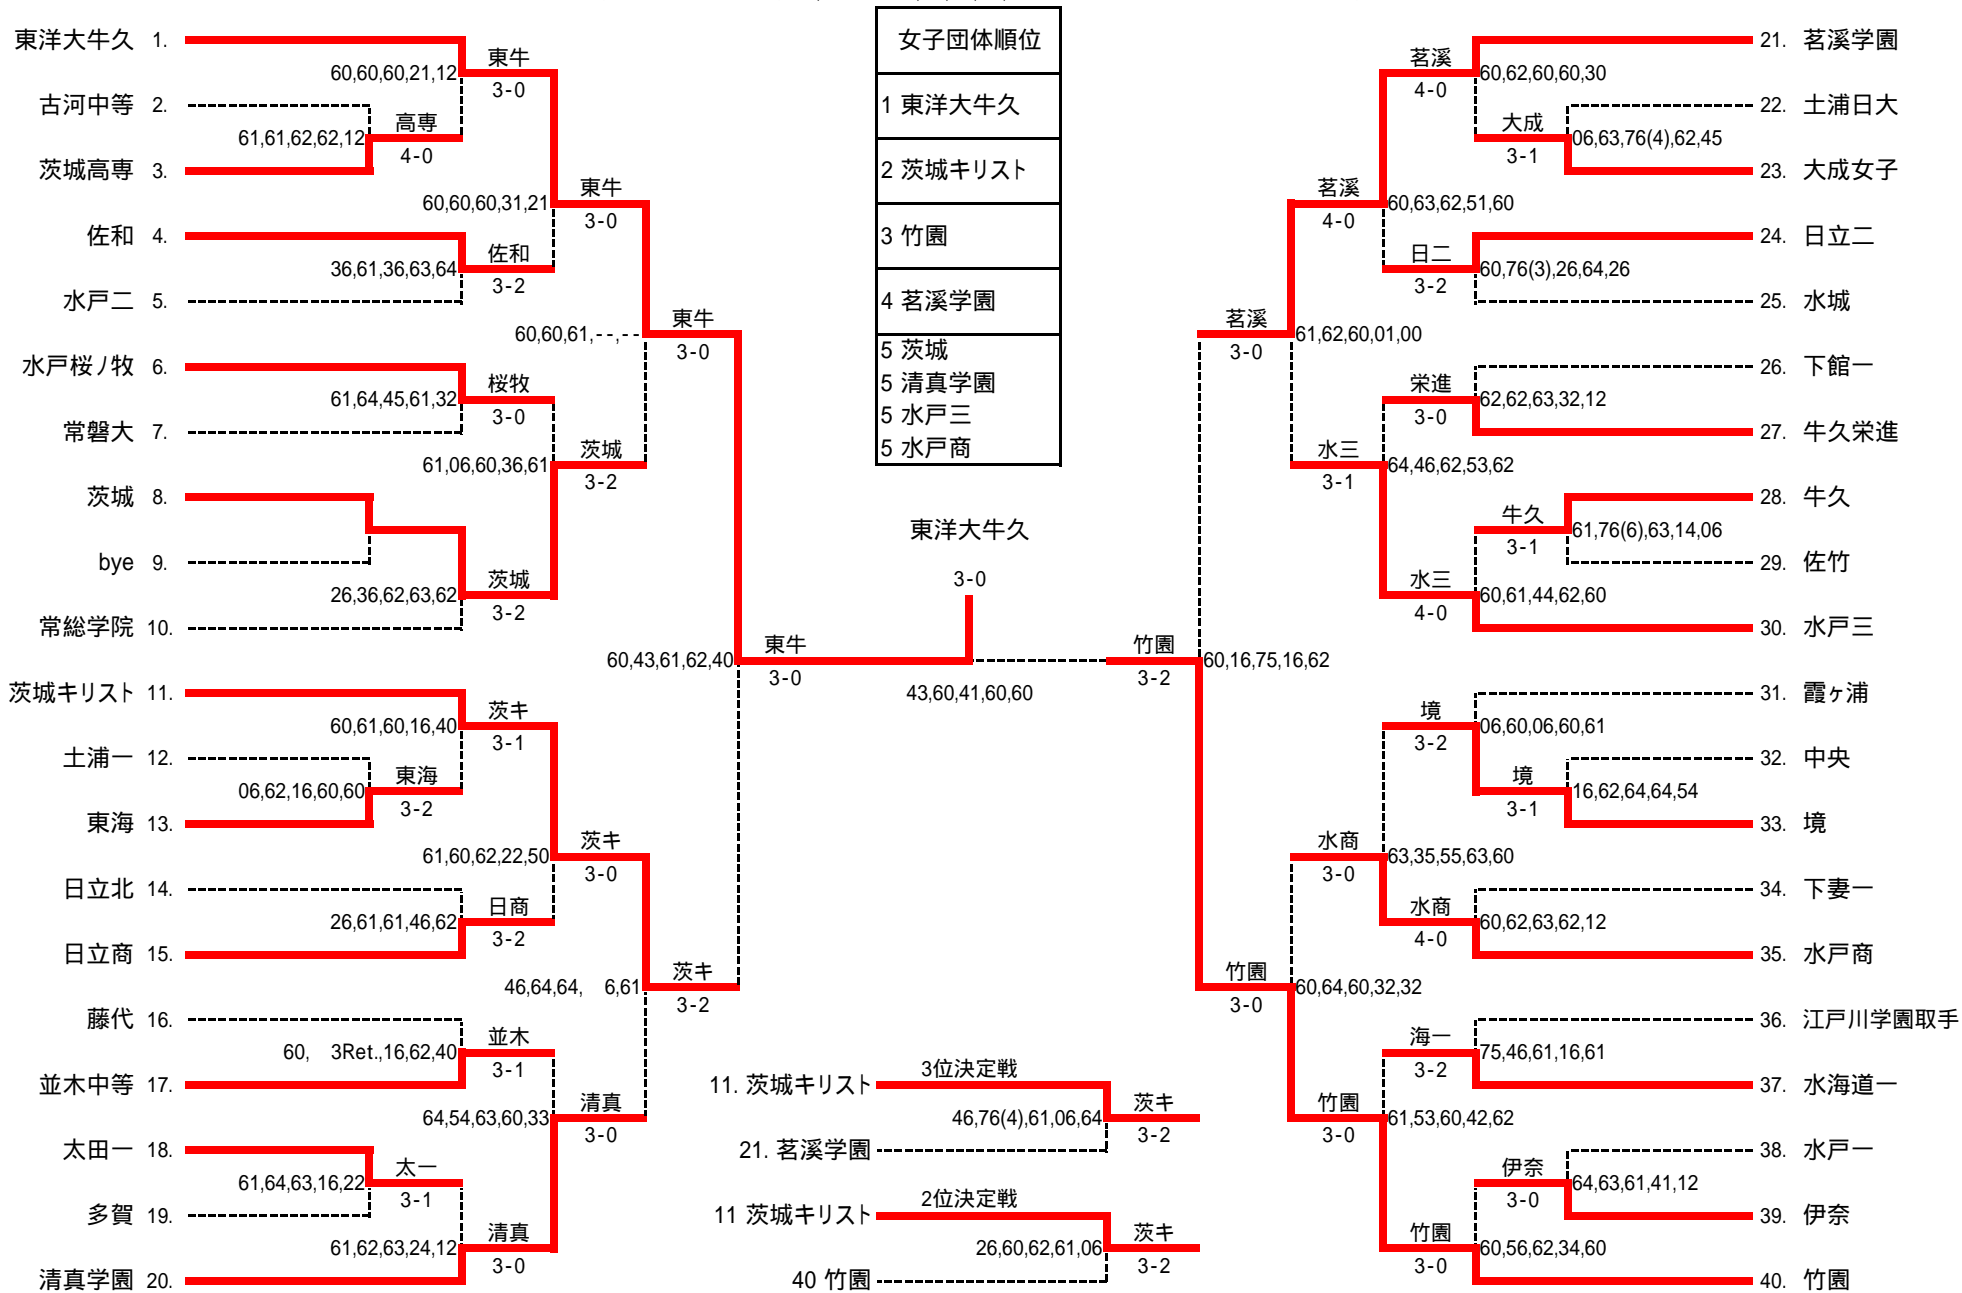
東洋大牛久 1.
60,60,60,21,12
東牛
3-0
古河中等 2.
61,61,62,62,12
高専
4-0
茨城高専 3.
60,60,60,31,21
東牛
3-0
佐和 4.
36,61,36,63,64
佐和
3-2
水戸二 5.
60,60,61,- - ,- -
東牛
3-0
水戸桜ノ牧 6.
61,64,45,61,32
桜牧
3-0
常磐大 7.
61,06,60,36,61
茨城
3-2
茨城 8.
bye 9.
26,36,62,63,62
茨城
3-2
常総学院 10.
60,43,61,62,40
東牛
3-0
茨城キリスト 11.
60,61,60,16,40
茨キ
3-1
土浦一 12.
06,62,16,60,60
東海
3-2
東海 13.
61,60,62,22,50
茨キ
3-0
日立北 14.
26,61,61,46,62
日商
3-2
日立商 15.
46,64,64, 6,61
茨キ
3-2
藤代 16.
60, 3Ret.,16,62,40
並木
3-1
並木中等 17.
64,54,63,60,33
清真
3-0
太田一 18.
61,64,63,16,22
太一
3-1
多賀 19.
61,62,63,24,12
清真
3-0
清真学園 20.

女子団体順位
1 東洋大牛久
2 茨城キリスト
3 竹園
4 茗溪学園
5 茨城
5 清真学園
5 水戸三
5 水戸商

東洋大牛久
3-0
43,60,41,60,60

11. 茨城キリスト
3位決定戦
46,76(4),61,06,64
茨キ
3-2
21. 茗溪学園

11 茨城キリスト
2位決定戦
26,60,62,61,06
茨キ
3-2
40 竹園

茗溪
60,62,60,60,30
4-0
21. 茗溪学園
大成
06,63,76(4),62,45
3-1
22. 土浦日大
23. 大成女子
茗溪
60,63,62,51,60
4-0
日二
60,76(3),26,64,26
3-2
24. 日立二
25. 水城
茗溪
61,62,60,01,00
3-0
栄進
62,62,63,32,12
3-0
26. 下館一
27. 牛久栄進
水三
64,46,62,53,62
3-1
牛久
61,76(6),63,14,06
3-1
28. 牛久
29. 佐竹
水三
60,61,44,62,60
4-0
30. 水戸三
竹園
60,16,75,16,62
3-2
境
06,60,06,60,61
3-2
31. 霞ヶ浦
境
16,62,64,64,54
3-1
32. 中央
33. 境
水商
63,35,55,63,60
3-0
水商
60,62,63,62,12
4-0
34. 下妻一
35. 水戸商
竹園
60,64,60,32,32
3-0
海一
75,46,61,16,61
3-2
36. 江戸川学園取手
37. 水海道一
竹園
61,53,60,42,62
3-0
伊奈
64,63,61,41,12
3-0
38. 水戸一
39. 伊奈
竹園
60,56,62,34,60
3-0
40. 竹園